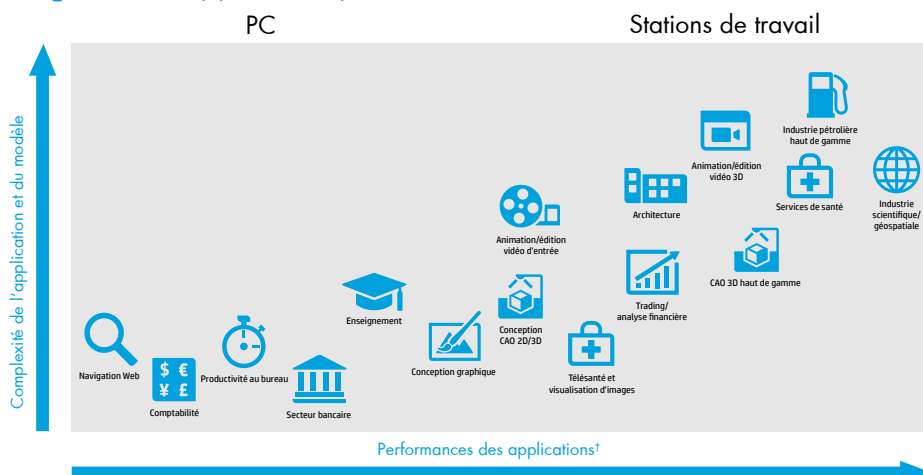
PC

Stations de travail

Complexité de l'application et du modèle

Industrie pétrolière haut de gamme

Animation/édition vidéo 3D

Services de santé

Industrie scientifique/ géospatiale

Architecture

Animation/édition vidéo d'entrée

CAO 3D haut de gamme

Trading/ analyse financière

Enseignement

Conception CAO 2D/3D

Conception graphique

Télésanté et visualisation d'images

Navigation Web

$ € ¥ £

Productivité au bureau

Comptabilité

Secteur bancaire

Performances des applications†